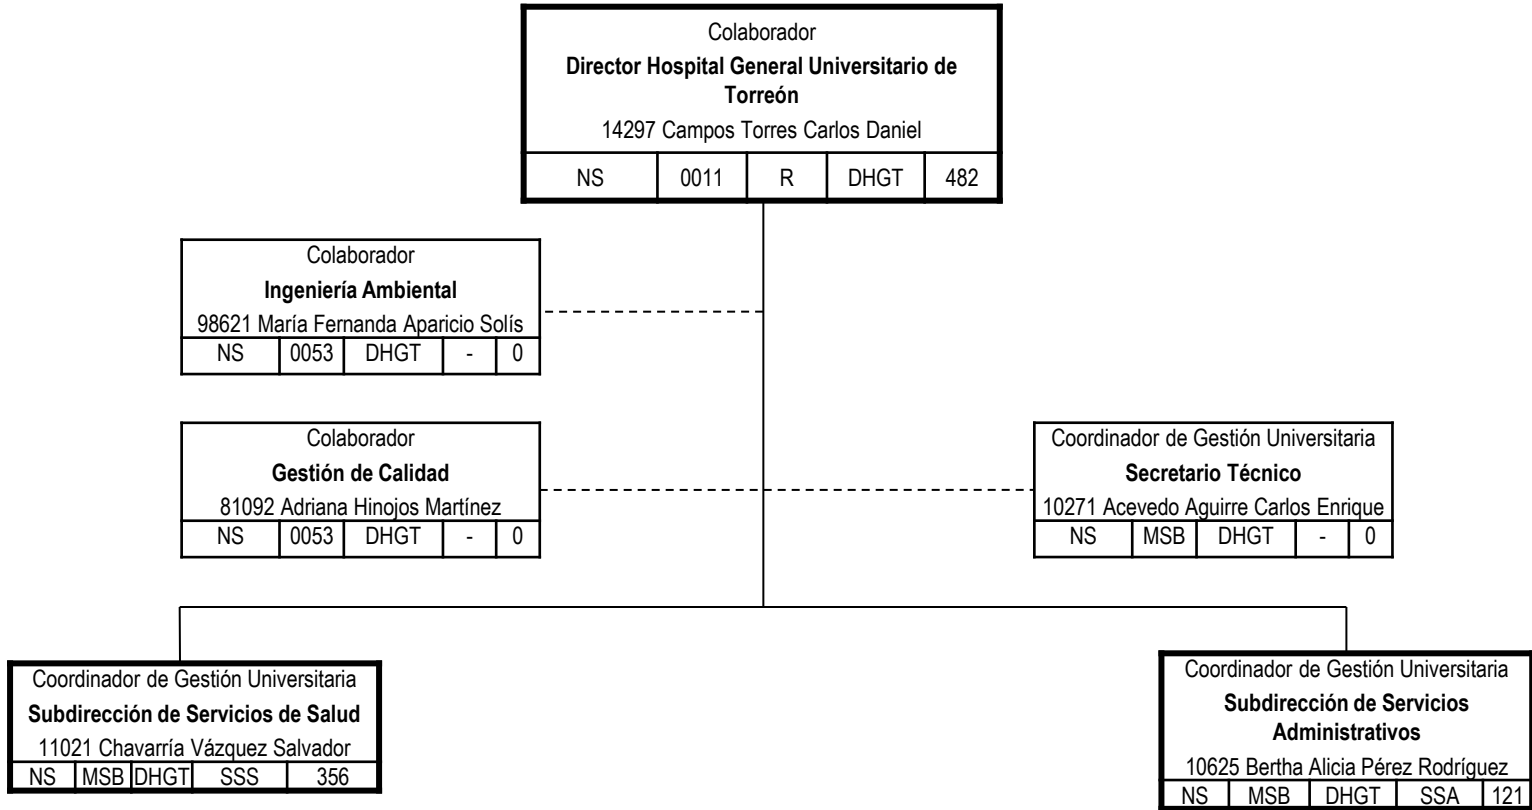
Colaborador
**Director Hospital General Universitario de Torreón**
14297 Campos Torres Carlos Daniel

| NS | 0011 | R | DHGT | 482 |
|---|---|---|---|---|

Colaborador
**Ingeniería Ambiental**
98621 María Fernanda Aparicio Solís

| NS | 0053 | DHGT | - | 0 |
|---|---|---|---|---|

Colaborador
**Gestión de Calidad**
81092 Adriana Hinojos Martínez

| NS | 0053 | DHGT | - | 0 |
|---|---|---|---|---|

Coordinador de Gestión Universitaria
**Secretario Técnico**
10271 Acevedo Aguirre Carlos Enrique

| NS | MSB | DHGT | - | 0 |
|---|---|---|---|---|

Coordinador de Gestión Universitaria
**Subdirección de Servicios de Salud**
11021 Chavarría Vázquez Salvador

| NS | MSB | DHGT | SSS | 356 |
|---|---|---|---|---|

Coordinador de Gestión Universitaria
**Subdirección de Servicios Administrativos**
10625 Bertha Alicia Pérez Rodríguez

| NS | MSB | DHGT | SSA | 121 |
|---|---|---|---|---|